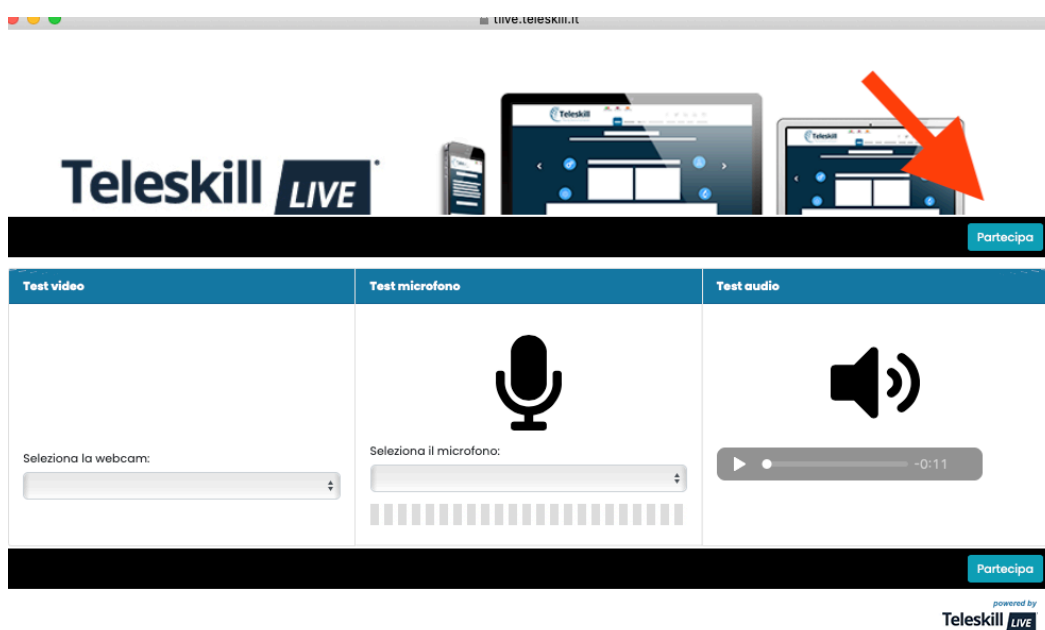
tlive.teleskill.it

Teleskill LIVE

Partecipa

| Test video | Test microfono | Test audio |
|---|---|---|
| Seleziona la webcam: | Seleziona il microfono: | -0:11 |

Partecipa

powered by Teleskill LIVE